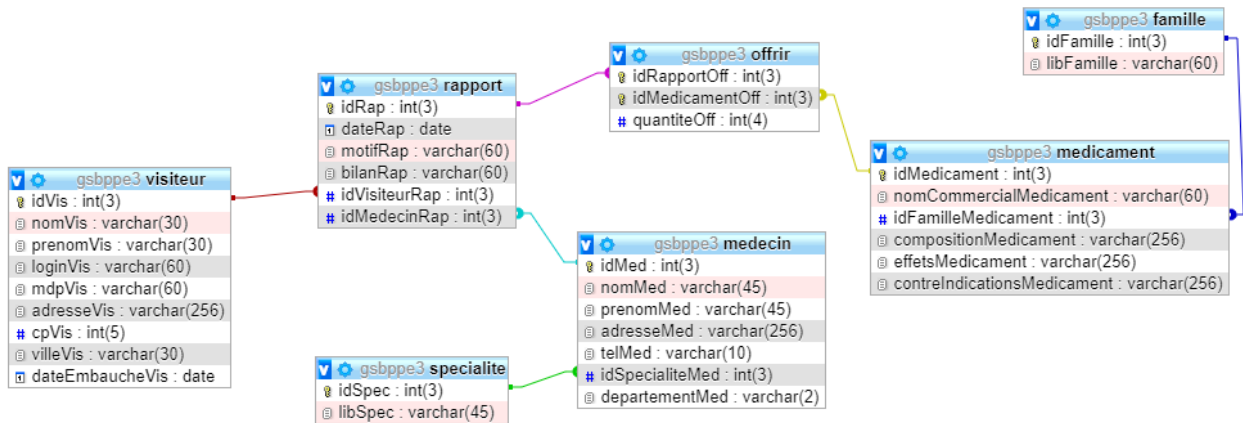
gsbppe3 famille
idFamille : int(3)
libFamille : varchar(60)

gsbppe3 offrir
idRapportOff : int(3)
idMedicamentOff : int(3)
quantiteOff : int(4)

gsbppe3 rapport
idRap : int(3)
dateRap : date
motifRap : varchar(60)
bilanRap : varchar(60)
idVisiteurRap : int(3)
idMedecinRap : int(3)

gsbppe3 medicament
idMedicament : int(3)
nomCommercialMedicament : varchar(60)
idFamilleMedicament : int(3)
compositionMedicament : varchar(256)
effetsMedicament : varchar(256)
contreIndicationsMedicament : varchar(256)

gsbppe3 visiteur
idVis : int(3)
nomVis : varchar(30)
prenomVis : varchar(30)
loginVis : varchar(60)
mdpVis : varchar(60)
adresseVis : varchar(256)
cpVis : int(5)
villeVis : varchar(30)
dateEmbaucheVis : date

gsbppe3 medecin
idMed : int(3)
nomMed : varchar(45)
prenomMed : varchar(45)
adresseMed : varchar(256)
telMed : varchar(10)
idSpecialiteMed : int(3)
departementMed : varchar(2)

gsbppe3 specialite
idSpec : int(3)
libSpec : varchar(45)